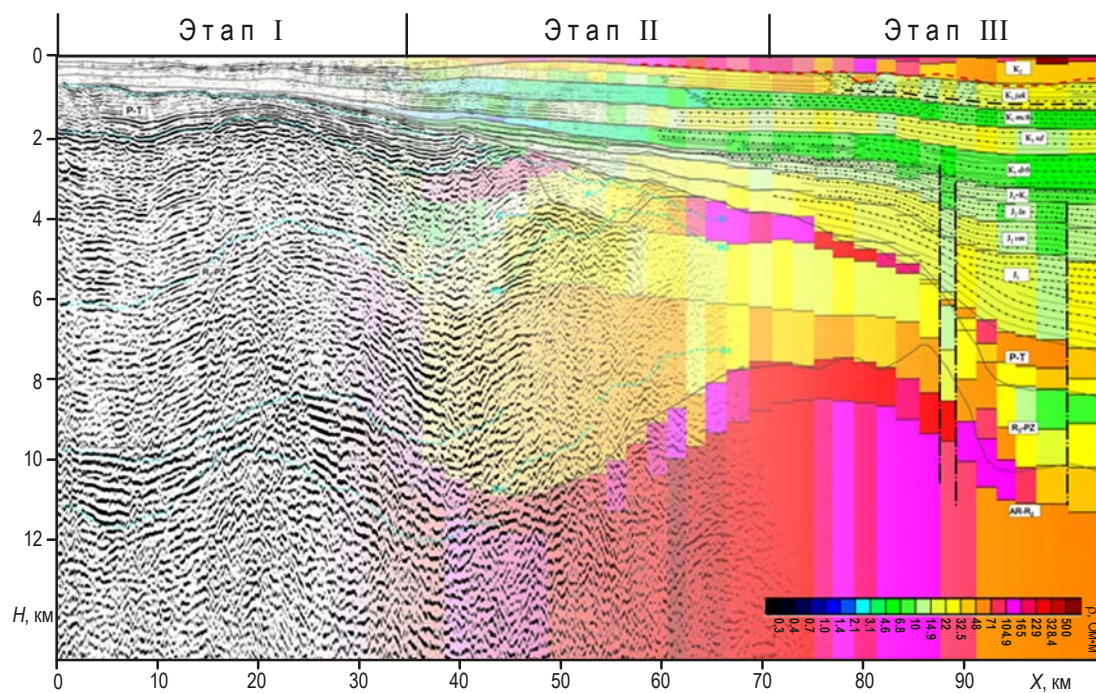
Этап I
Этап II
Этап III

0
2
4
6
8
10
12
H, км

P-T
R-PZ

K₂
K₁ald
K₁ mch
K₁ sd
K₁ drh
J₃-K₁
J₂ le
J₂ on
J₁
P-T
R₃-PZ
AR-R₁

0.3
0.4
0.7
1.0
1.4
2.1
3.1
4.6
6.8
10
14.9
22
32.5
48
71
104.9
165
229
328.4
500
ρ, Ом•м

0
10
20
30
40
50
60
70
80
90
X, км